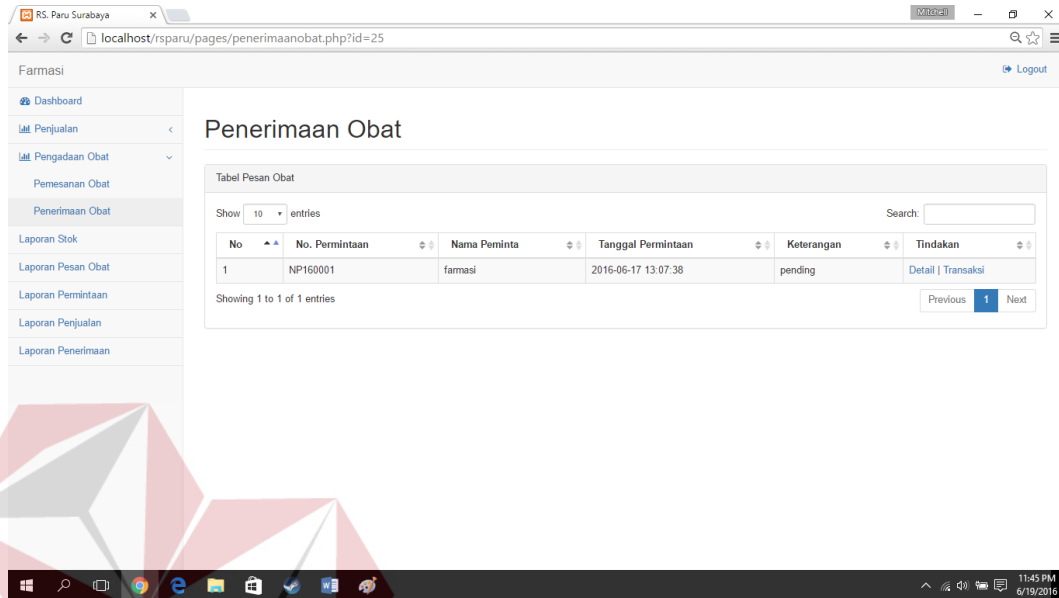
RS. Paru Surabaya ×

Mitchell

localhost/rsparu/pages/penerimaanobat.php?id=25

Farmasi

Logout

Dashboard

Penjualan

Pengadaan Obat

Pemesanan Obat

Penerimaan Obat

Laporan Stok

Laporan Pesan Obat

Laporan Permintaan

Laporan Penjualan

Laporan Penerimaan

Penerimaan Obat

Tabel Pesan Obat

Show 10 entries

Search:

| No | No. Permintaan | Nama Peminta | Tanggal Permintaan | Keterangan | Tindakan |
|---|---|---|---|---|---|
| 1 | NP160001 | farmasi | 2016-06-17 13:07:38 | pending | Detail \| Transaksi |

Showing 1 to 1 of 1 entries

Previous 1 Next

11:45 PM
6/19/2016